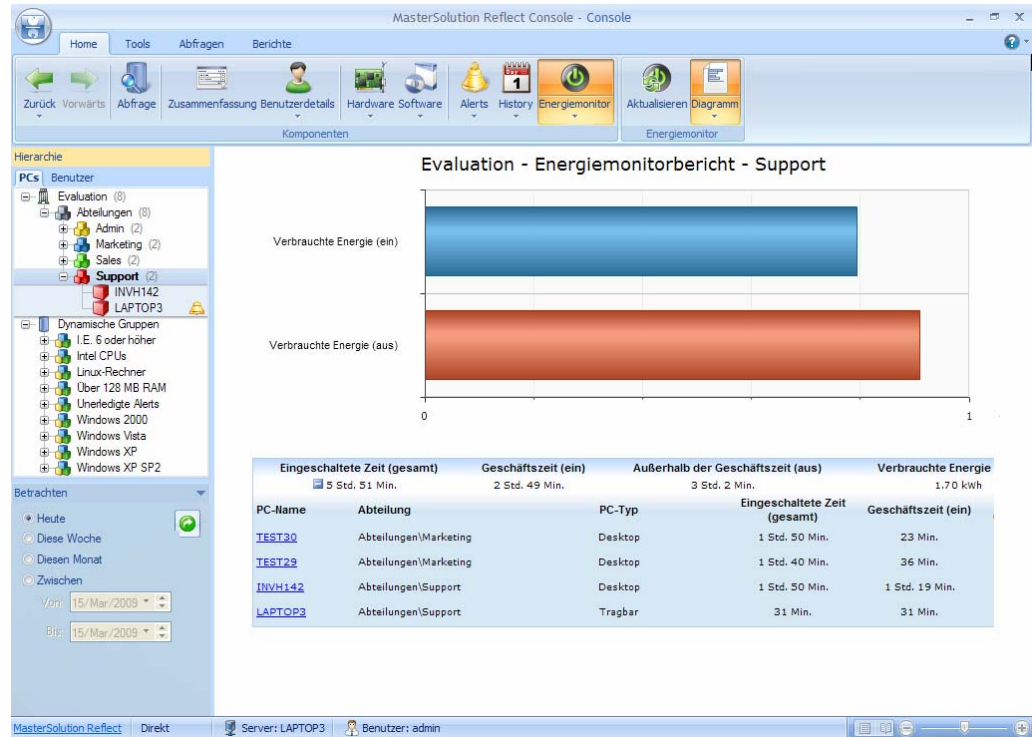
MasterSolution Reflect Console - Console

Home Tools Abfragen Berichte

Zurück Vorwärts Abfrage Zusammenfassung Benutzerdetails Hardware Software Alerts History Energiemonitor Aktualisieren Diagramm

Komponenten Energiemonitor

Hierarchie

PCs Benutzer

Evaluation (8)
Abteilungen (8)
Admin (2)
Marketing (2)
Sales (2)
Support (2)
INVH142
LAPTOP3
Dynamische Gruppen
I.E. 6 oder höher
Intel CPUs
Linux-Rechner
Über 128 MB RAM
Unerledigte Alerts
Windows 2000
Windows Vista
Windows XP
Windows XP SP2

Betrachten

Heute
Diese Woche
Diesen Monat
Zwischen
Von: 15/Mar/2009
Bis: 15/Mar/2009

Evaluation - Energiemonitorbericht - Support

Verbrauchte Energie (ein)

Verbrauchte Energie (aus)

0 1

| Eingeschaltete Zeit (gesamt) | Geschäftszeit (ein) | Außerhalb der Geschäftszeit (aus) | Verbrauchte Energie |
|---|---|---|---|
| 5 Std. 51 Min. | 2 Std. 49 Min. | 3 Std. 2 Min. | 1.70 kWh |

| PC-Name | Abteilung | PC-Typ | Eingeschaltete Zeit (gesamt) | Geschäftszeit (ein) |
|---|---|---|---|---|
| TEST30 | Abteilungen\Marketing | Desktop | 1 Std. 50 Min. | 23 Min. |
| TEST29 | Abteilungen\Marketing | Desktop | 1 Std. 40 Min. | 36 Min. |
| INVH142 | Abteilungen\Support | Desktop | 1 Std. 50 Min. | 1 Std. 19 Min. |
| LAPTOP3 | Abteilungen\Support | Tragbar | 31 Min. | 31 Min. |

MasterSolution Reflect Direkt Server: LAPTOP3 Benutzer: admin